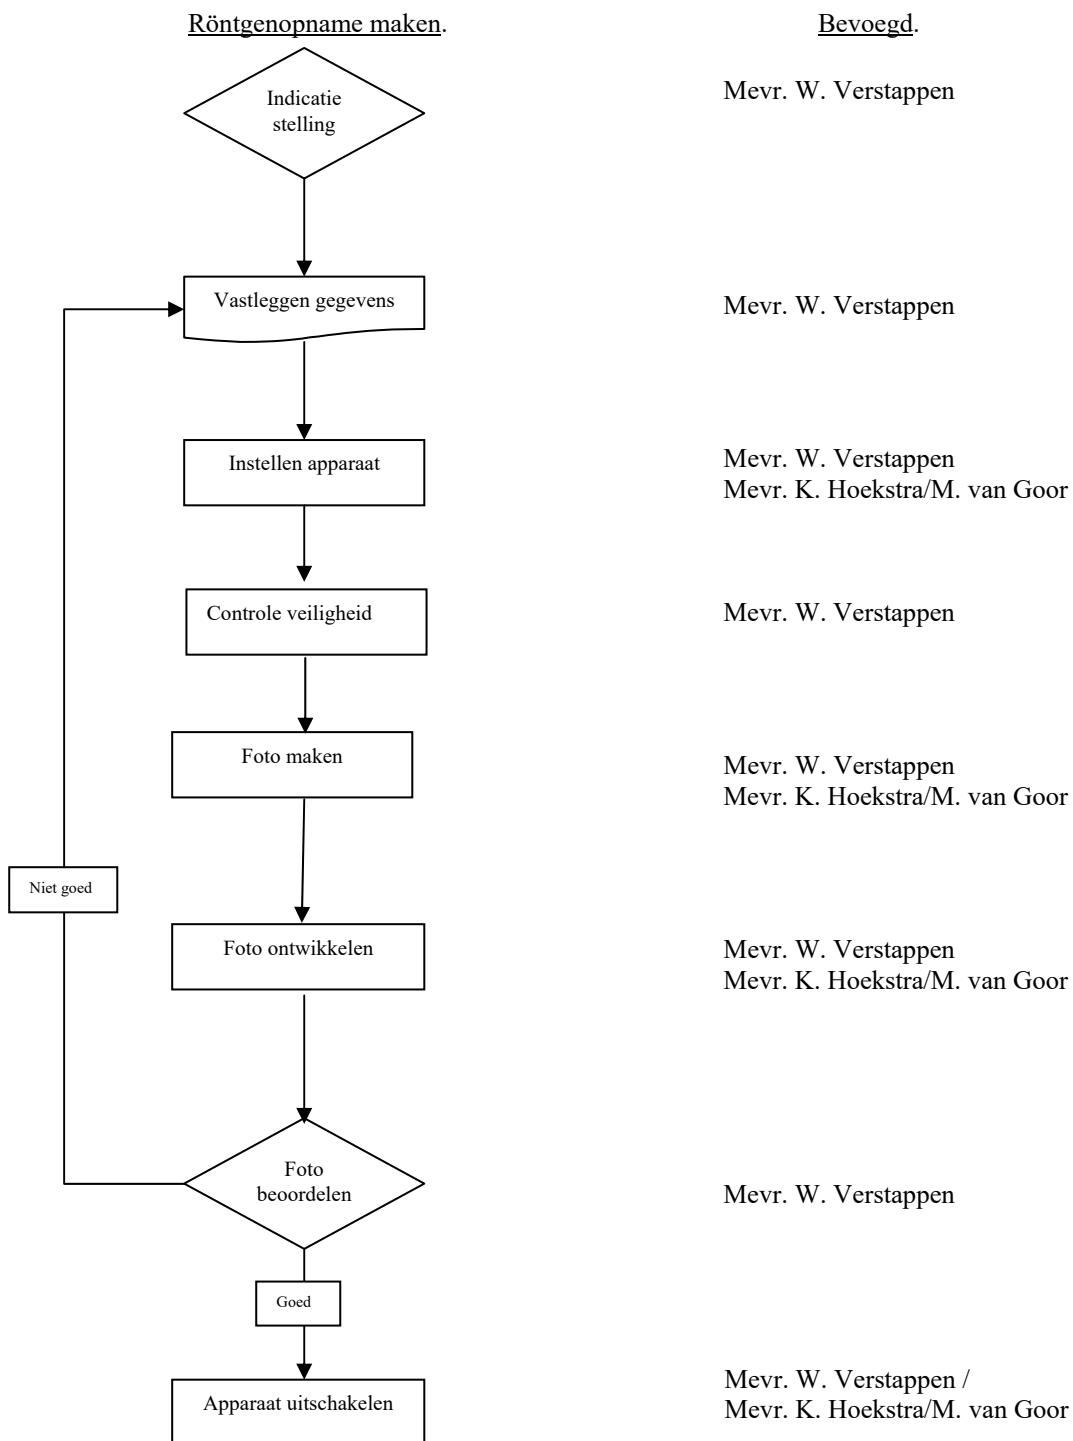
Röntgenopname maken.

Bevoegd.

Indicatie stelling

Mevr. W. Verstappen

Vastleggen gegevens

Mevr. W. Verstappen

Instellen apparaat

Mevr. W. Verstappen
Mevr. K. Hoekstra/M. van Goor

Controle veiligheid

Mevr. W. Verstappen

Foto maken

Mevr. W. Verstappen
Mevr. K. Hoekstra/M. van Goor

Niet goed

Foto ontwikkelen

Mevr. W. Verstappen
Mevr. K. Hoekstra/M. van Goor

Foto beoordelen

Mevr. W. Verstappen

Goed

Apparaat uitschakelen

Mevr. W. Verstappen /
Mevr. K. Hoekstra/M. van Goor